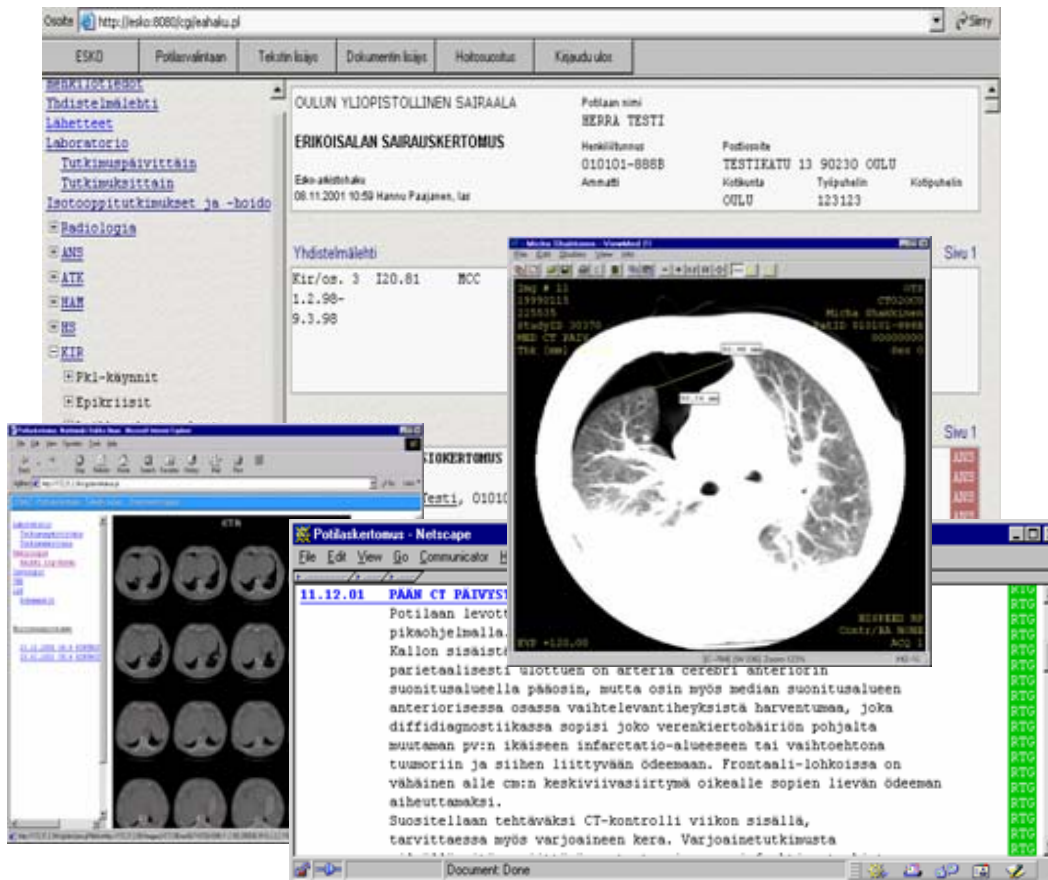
Osoite http://esko:8080/cgi/eahaku.pl Siirry

ESKO | Potilasvalintaan | Tekstin lisäys | Dokumentin lisäys | Hoitosuositus | Kirjaudu ulos

Henkilötiedot
Yhdistelmälehti
Lähetteet
Laboratorio
Tutkimuspäivittäin
Tutkimuksittain
Isotooppitutkimukset ja -hoido
Radiologia
ANS
ATK
NAM
HS
KIR
Pkl-käynnit
Epikriisit

OULUN YLIOPISTOLLINEN SAIRAALA
Potilaan nimi
HERRA TESTI
ERIKOISALAN SAIRAUSKERTOMUS
Henkilötunnus
010101-888B
Postiosoite
TESTIKATU 13 90230 OULU
Esko-arkistohaku
08.11.2001 10:59 Hannu Paajanen, lsr
Ammatti
Kotikunta
OULU
Työpuhelin
123123
Kotipuhelin

Yhdistelmälehti
Sivu 1
Kir/os. 3 I20.81 MCC
1.2.98-
9.3.98

Sivu 1
SIOKERTOMUS
Testi, 01010
ANS
ANS
ANS

CT

Potilaskertomus - Netscape
File Edit View Go Communicator H
11.12.01 PÄÄN CT PÄIVYST
Potilaan levott
pikaohjelmalla.
Kallon sisäistä
parietaalisesti ulottuen on arteria cerebri anteriorin suonitusalueella pääosin, mutta osin myös median suonitusalueen anteriorisessa osassa vaihtelevantiheyksistä harventumaa, joka diffidiagnostiikassa sopisi joko verenkiertohäiriön pohjalta muutaman pv:n ikäiseen infarctatio-alueeseen tai vaihtoehtona tuumoriin ja siihen liittyvään ödeemaan. Frontaali-lohkoissa on vähäinen alle cm:n keskiviivasiirtymä oikealle sopien lievän ödeeman aiheuttamaksi.
Suositellaan tehtäväksi CT-kontrolli viikon sisällä, tarvittaessa myös varjoaineen kera. Varjoainetutkimusta
Document: Done

RTG
RTG
RTG
RTG
RTG
RTG
RTG
RTG
RTG
RTG
RTG

Micha Shakkinen
CT02000
HISPEED RP